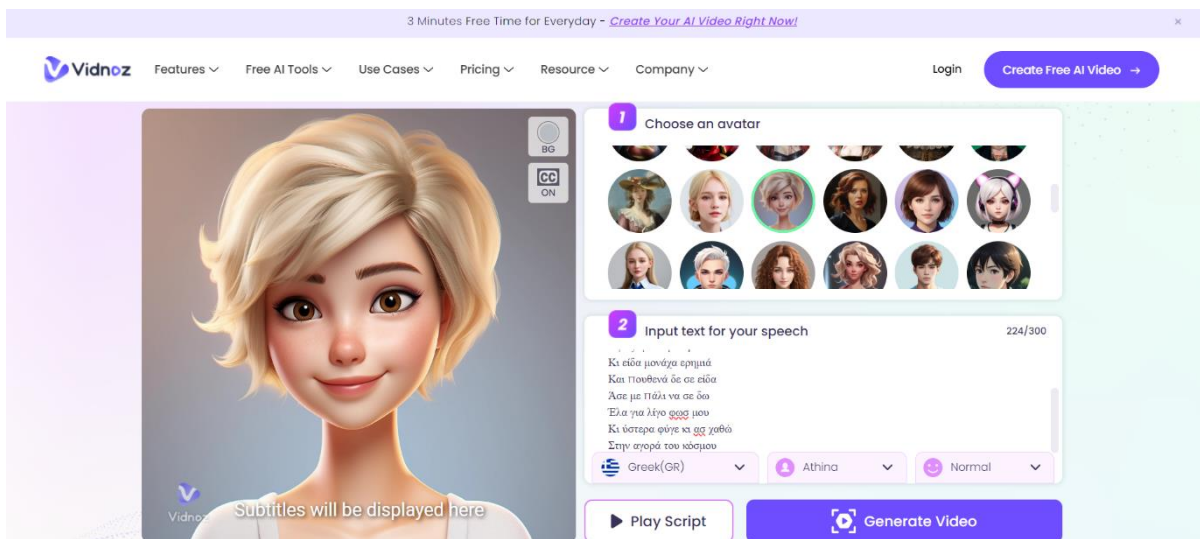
3 Minutes Free Time for Everyday - Create Your AI Video Right Now!

×

Vidnoz Features Free AI Tools Use Cases Pricing Resource Company Login Create Free AI Video →

BG

CC ON

Vidnoz

Subtitles will be displayed here

1 Choose an avatar

2 Input text for your speech 224/300

Κι είδα μονάχα ερημιά
Και Πουθενά δε σε είδα
Άσε με πάλι να σε δω
Έλα για λίγο φώς μου
Κι ύστερα φύγε κι ας χαθώ
Στην αγορά του κόσμου

Greek(GR) Athina Normal

Play Script Generate Video